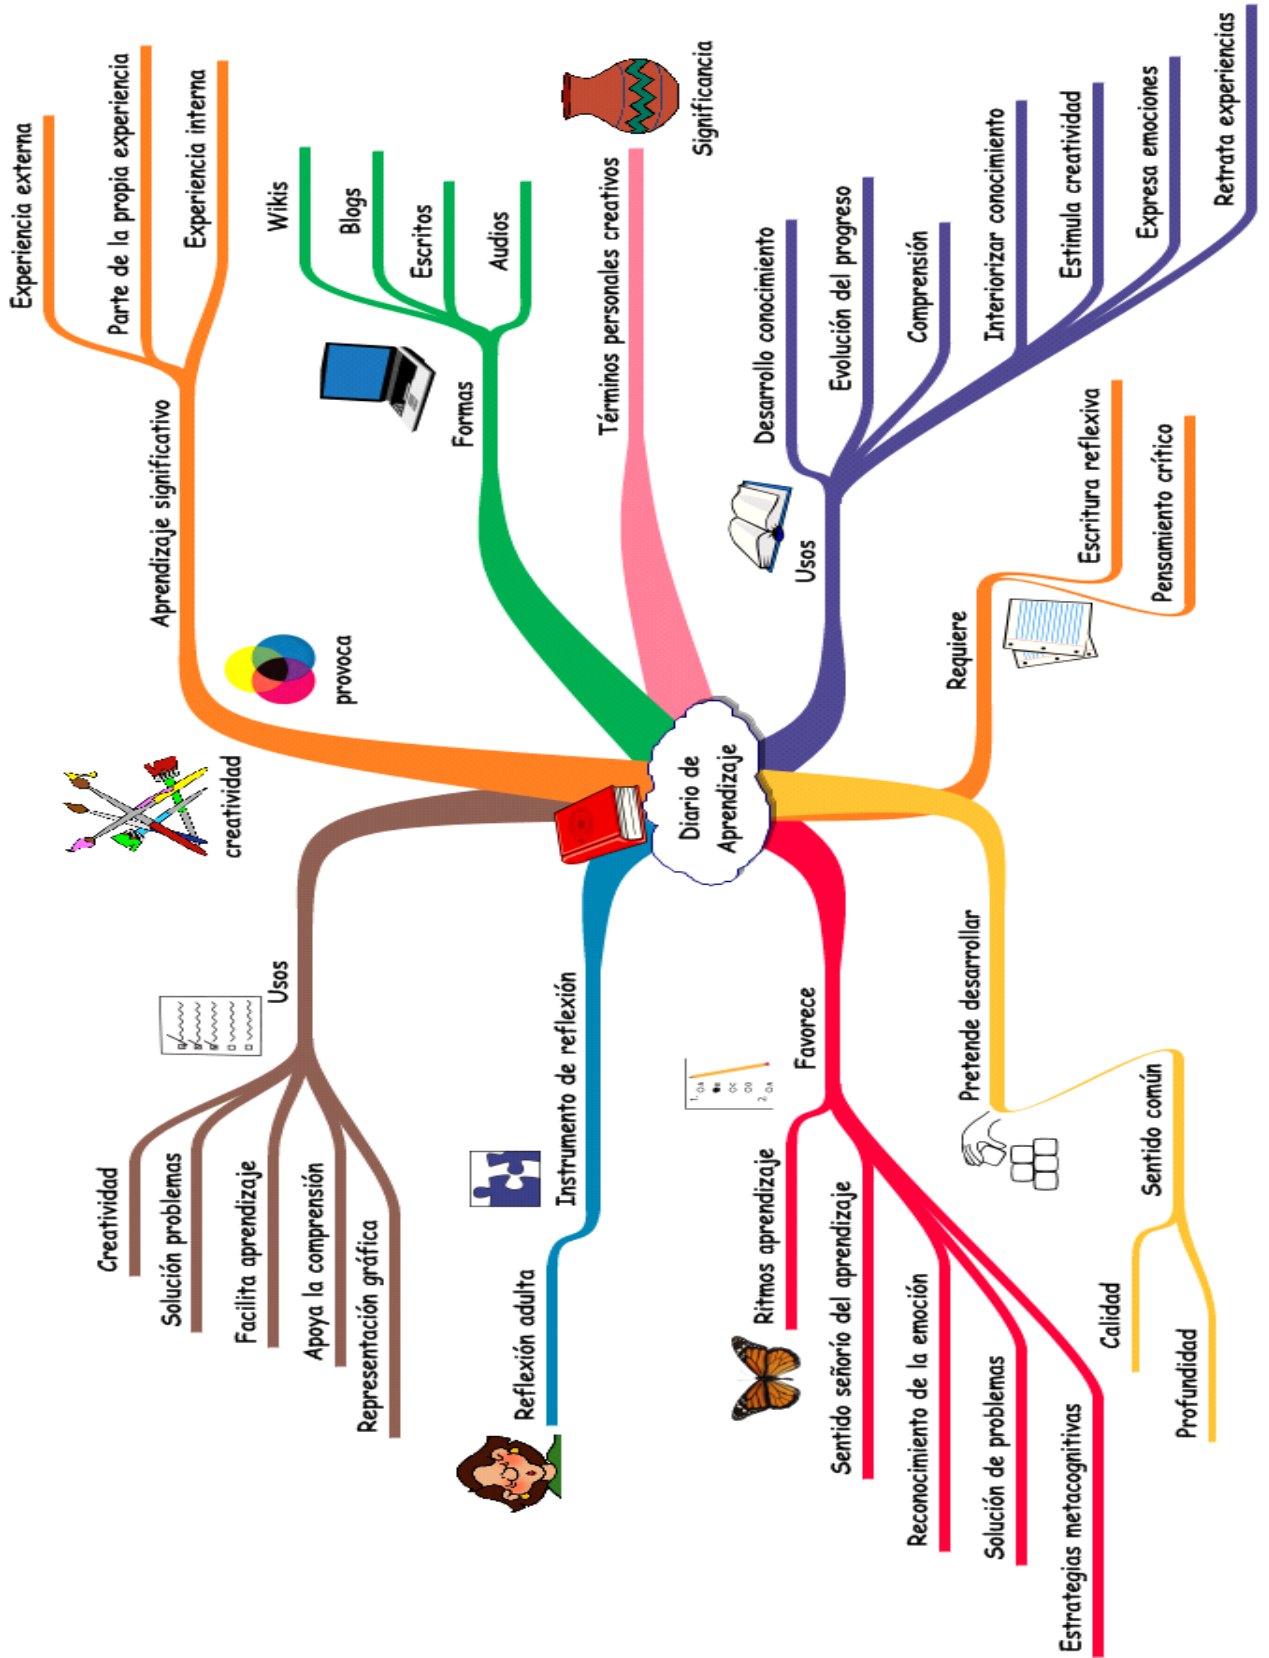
Diario de Aprendizaje

provoca
Aprendizaje significativo
Experiencia externa
Parte de la propia experiencia
Experiencia interna

Formas
Wikis
Blogs
Escritos
Audios

Términos personales creativos
Significancia

Usos
Desarrollo conocimiento
Evolución del progreso
Comprensión
Interiorizar conocimiento
Estimula creatividad
Expresa emociones
Retrata experiencias

Requiere
Escritura reflexiva
Pensamiento crítico

Pretende desarrollar
Sentido común
Calidad
Profundidad

Favorece
Ritmos aprendizaje
Sentido señorío del aprendizaje
Reconocimiento de la emoción
Solución de problemas
Estrategias metacognitivas

Instrumento de reflexión
Reflexión adulta

creatividad
Usos
Creatividad
Solución problemas
Facilita aprendizaje
Apoya la comprensión
Representación gráfica